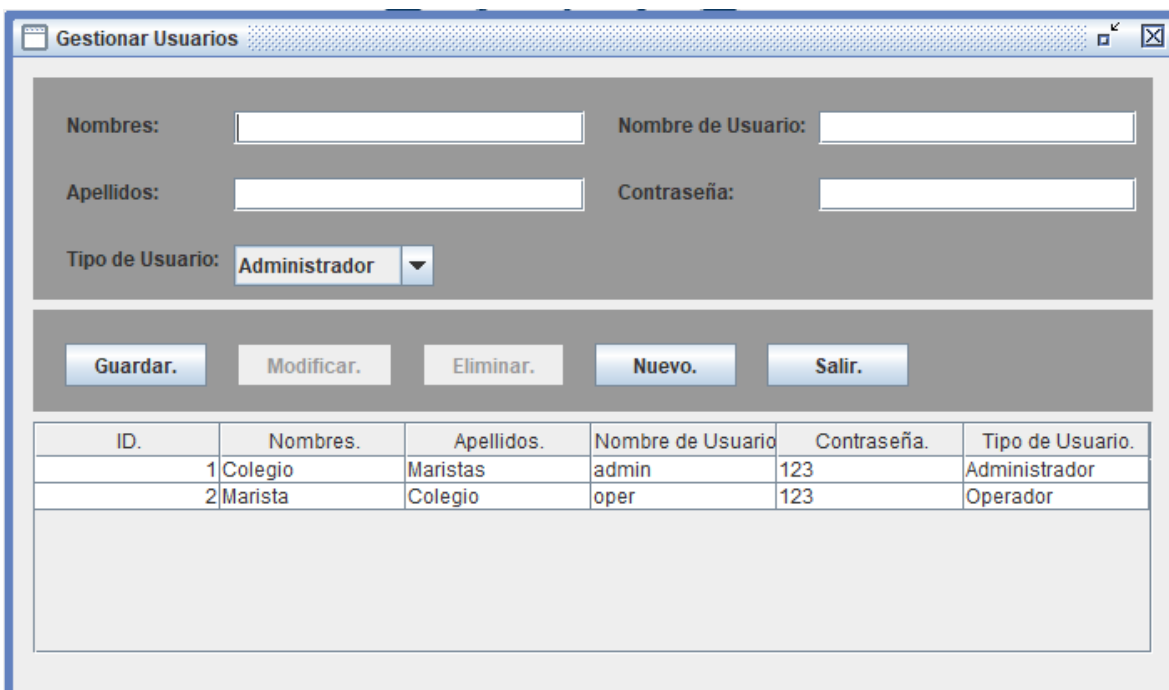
Gestionar Usuarios

Nombres:

Nombre de Usuario:

Apellidos:

Contraseña:

Tipo de Usuario: Administrador

Guardar. Modificar. Eliminar. Nuevo. Salir.

| ID. | Nombres. | Apellidos. | Nombre de Usuario | Contraseña. | Tipo de Usuario. |
|---|---|---|---|---|---|
| 1 | Colegio | Maristas | admin | 123 | Administrador |
| 2 | Marista | Colegio | oper | 123 | Operador |